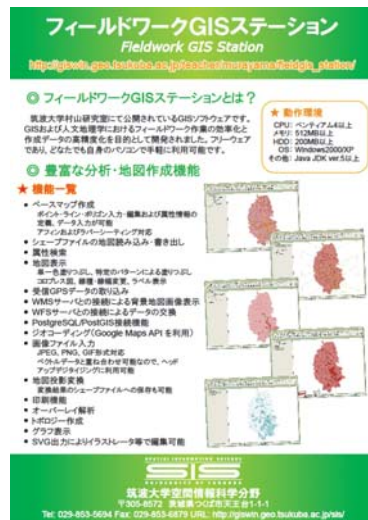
フィールドワークGISステーション
Fieldwork GIS Station
http://giswin.geo.tsukuba.ac.jp/teacher/murayama/fieldgis_station/

◎ フィールドワークGISステーションとは？

筑波大学村山研究室にて公開されているGISソフトウェアです。GISおよび人文地理学におけるフィールドワーク作業の効率化と作成データの高精度化を目的として開発されました。フリーウェアであり、どなたでも自身のパソコンで手軽に利用可能です。

★ 動作環境
CPU：ペンティアム4以上
メモリ：512MB以上
HDD：200MB以上
OS：Windows2000/XP
その他：Java JDK ver.5以上

◎ 豊富な分析・地図作成機能

★ 機能一覧
• ベースマップ作成
ポイント・ライン・ポリゴン入力・編集および属性情報の定義、データ入力が可能
アフィンおよびラバーシーティング対応
• シェープファイルの地図読み込み・書き出し
• 属性検索
• 地図表示
単一色塗りつぶし、特定のパターンによる塗りつぶし
コロプレス図、線種・線幅変更、ラベル表示
• 受信GPSデータの取り込み
• WMSサーバとの接続による背景地図画像表示
• WFSサーバとの接続によるデータの交換
• PostgreSQL/PostGIS接続機能
• ジオコーディング（Google Maps APIを利用）
• 画像ファイル入力
JPEG, PNG, GIF形式対応
ベクトルデータと重ね合わせ可能なので、ヘッドアップデジタイジングにも利用可能
• 地図投影変換
変換結果のシェープファイルへの保存も可能
• 印刷機能
• オーバーレイ解析
• トポロジー作成
• グラフ表示
• SVG出力によりイラストレータ等で編集可能

SPATIAL INFORMATION SCIENCE
SIS
UNIVERSITY OF TSUKUBA
筑波大学空間情報科学分野
〒305-8572 茨城県つくば市天王台1-1-1
Tel: 029-853-5694 Fax: 029-853-6879 URL: http://giswin.geo.tsukuba.ac.jp/sis/